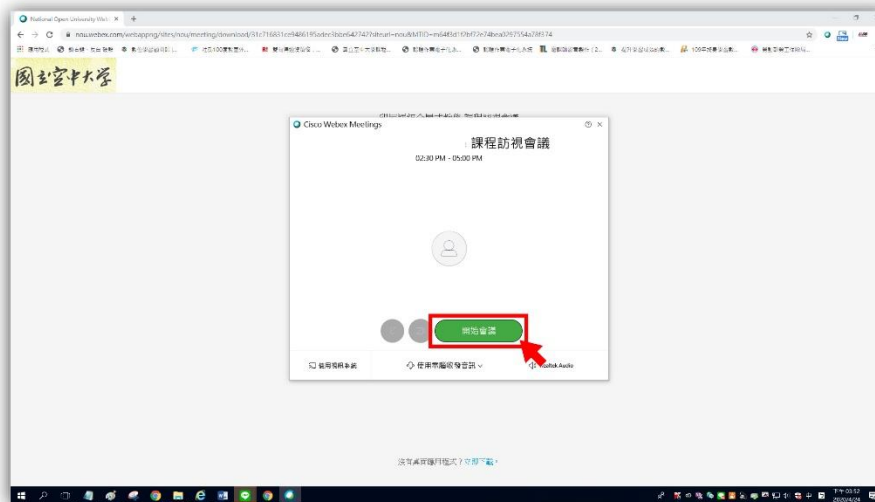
National Open University Web

nou.webex.com/webappng/sites/nou/meeting/download/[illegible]

國立空中大學

Cisco Webex Meetings

課程訪視會議

02:30 PM - 05:00 PM

開始會議

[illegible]

使用電腦執行音訊

Realtek Audio

沒有桌面應用程式？立即下載。

下午 03:52
2020/4/24